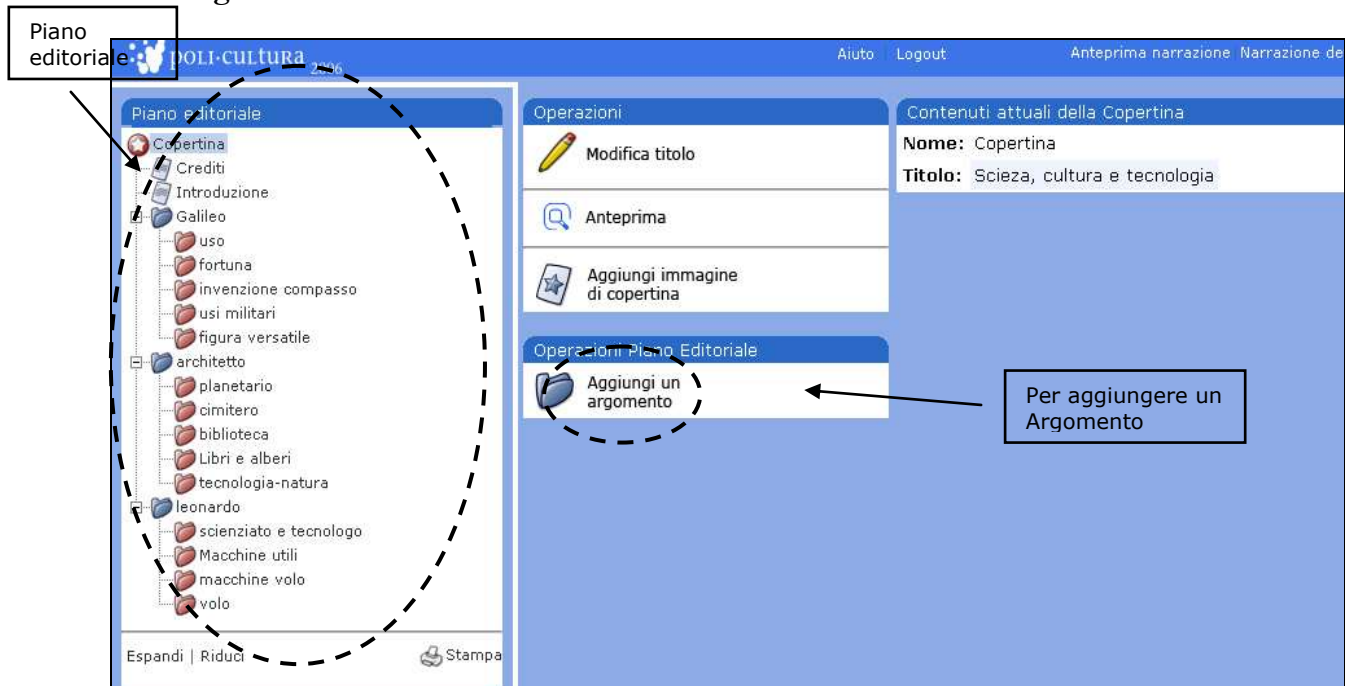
Piano editoriale

POLI-CULTURA 2006

Aiuto Logout Anteprima narrazione Narrazione de

Piano editoriale

Copertina
Crediti
Introduzione
Galileo
uso
fortuna
invenzione compasso
usi militari
figura versatile
architetto
planetario
cimitero
biblioteca
Libri e alberi
tecnologia-natura
leonardo
scienziato e tecnologo
Macchine utili
macchine volo
volo

Espandi | Riduci Stampa

Operazioni

Modifica titolo

Anteprima

Aggiungi immagine di copertina

Operazioni Piano Editoriale

Aggiungi un argomento

Contenuti attuali della Copertina

Nome: Copertina

Titolo: Scieza, cultura e tecnologia

Per aggiungere un Argomento